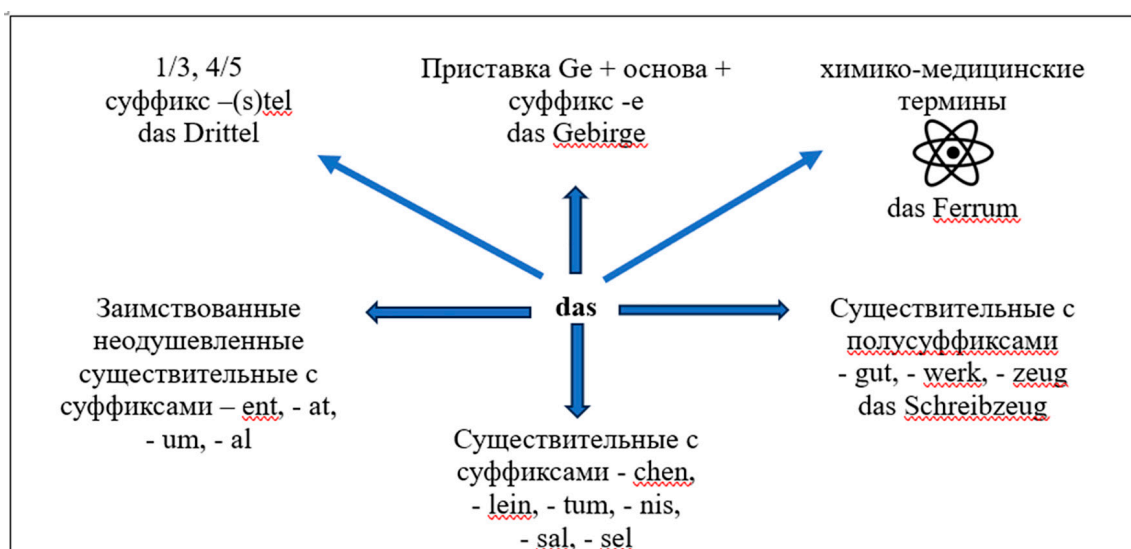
1/3, 4/5
суффикс –(s)tel
das Drittel

Приставка Ge + основа + суффикс -e
das Gebirge

химико-медицинские термины
das Ferrum

Заимствованные неодушевленные существительные с суффиксами – ent, - at, - um, - al

das

Существительные с полусуффиксами
- gut, - werk, - zeug
das Schreibzeug

Существительные с суффиксами - chen, - lein, - tum, - nis, - sal, - sel